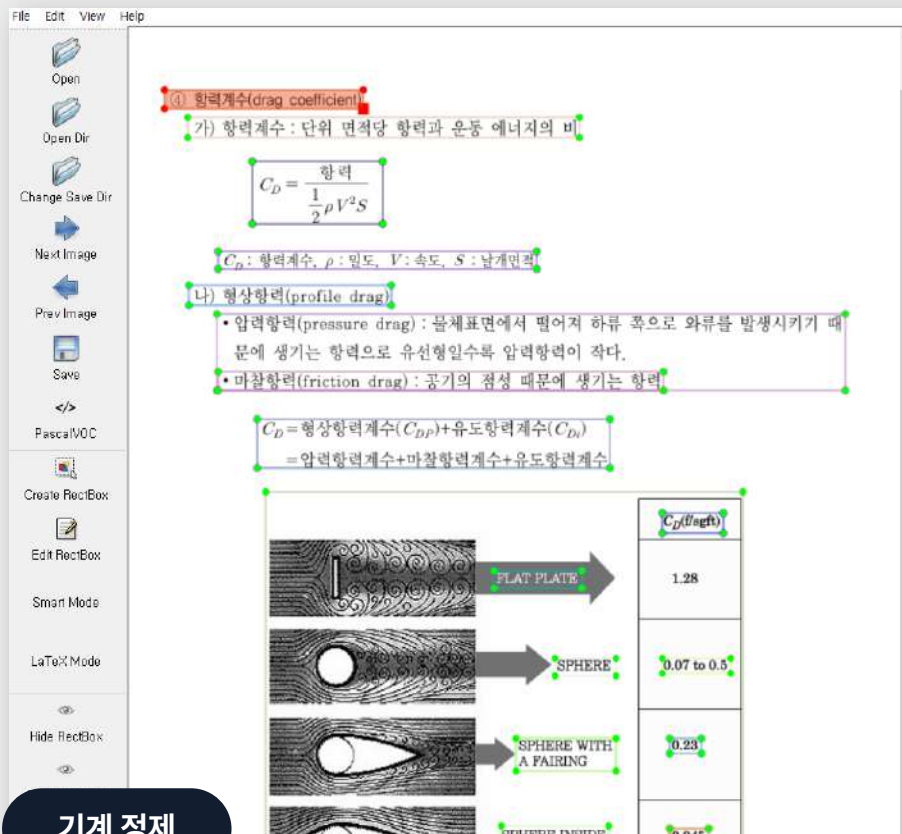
File Edit View Help

Open

Open Dir

Change Save Dir

Next Image

Prev Image

Save

</>

PascalVOC

Create RectBox

Edit RectBox

Smart Mode

LaTeX Mode

Hide RectBox

① 항력계수(drag coefficient)

가) 항력계수 : 단위 면적당 항력과 운동 에너지의 비

$C_D = \frac{항력}{\frac{1}{2}\rho V^2 S}$

$C_D$ : 항력계수, $\rho$ : 밀도, $V$ : 속도, $S$ : 날개면적

나) 형상항력(profile drag)

• 압력항력(pressure drag) : 물체표면에서 떨어져 하류 쪽으로 와류를 발생시키기 때문에 생기는 항력으로 유선형일수록 압력항력이 작다.

• 마찰항력(friction drag) : 공기의 점성 때문에 생기는 항력

$C_D$=형상항력계수($C_{DP}$)+유도항력계수($C_{Di}$)
=압력항력계수+마찰항력계수+유도항력계수

| | $C_D$(ff/sqft) |
|---|---|
| FLAT PLATE | 1.28 |
| SPHERE | 0.07 to 0.5 |
| SPHERE WITH A FAIRING | 0.23 |
| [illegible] | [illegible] |

기계 정제